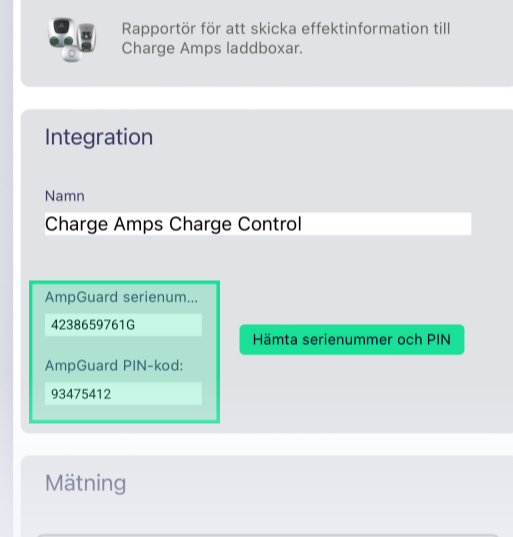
Rapportör för att skicka effektinformation till Charge Amps laddboxar.

Integration

Namn

Charge Amps Charge Control

AmpGuard serienum...

4238659761G

AmpGuard PIN-kod:

93475412

Hämta serienummer och PIN

Mätning